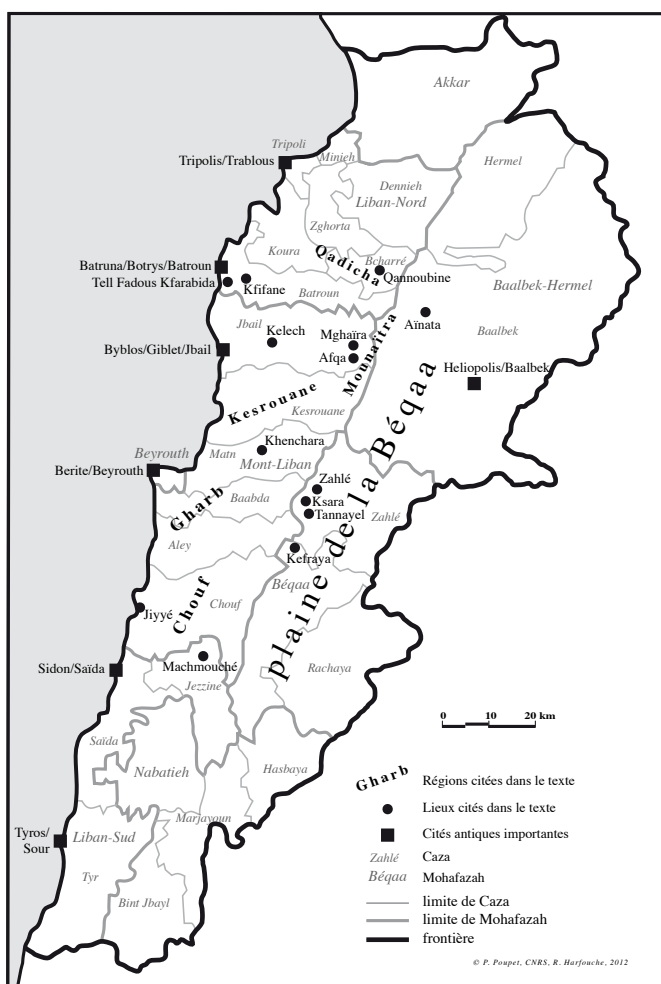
Akkar

Tripoli

Tripolis/Trablous

Minieh

Hermel

Dennieh

Liban-Nord

Zghorta

Koura

Qadicha

Bcharré

Batruna/Botrys/Batroun

Qannoubine

Tell Fadous Kfarabida

Kfifane

Batroun

Baalbek-Hermel

Jbail

Aïnata

Kelech

Mghaïra

Byblos/Giblet/Jbail

Afqa

Mounaïtra

Baalbek

Heliopolis/Baalbek

Kesrouane

Kesrouane

Khenchara

Beyrouth

Matn

Mont-Liban

Berite/Beyrouth

Zahlé

Baabda

Ksara

Gharb

Tannayel

Zahlé

Aley

Kefraya

Béqaa

Chouf

Chouf

Jiyyé

plaine de la Béqaa

Sidon/Saïda

Machmouché

Rachaya

Jezzine

0 10 20 km

Saïda

Nabatieh

Hasbaya

Gharb Régions citées dans le texte

● Lieux cités dans le texte

Marjayoun

■ Cités antiques importantes

Tyros/Sour

Liban-Sud

Zahlé Caza

Tyr

Béqaa Mohafazah

Bint Jbayl

limite de Caza

limite de Mohafazah

frontière

© P. Poupet, CNRS, R. Harfouche, 2012